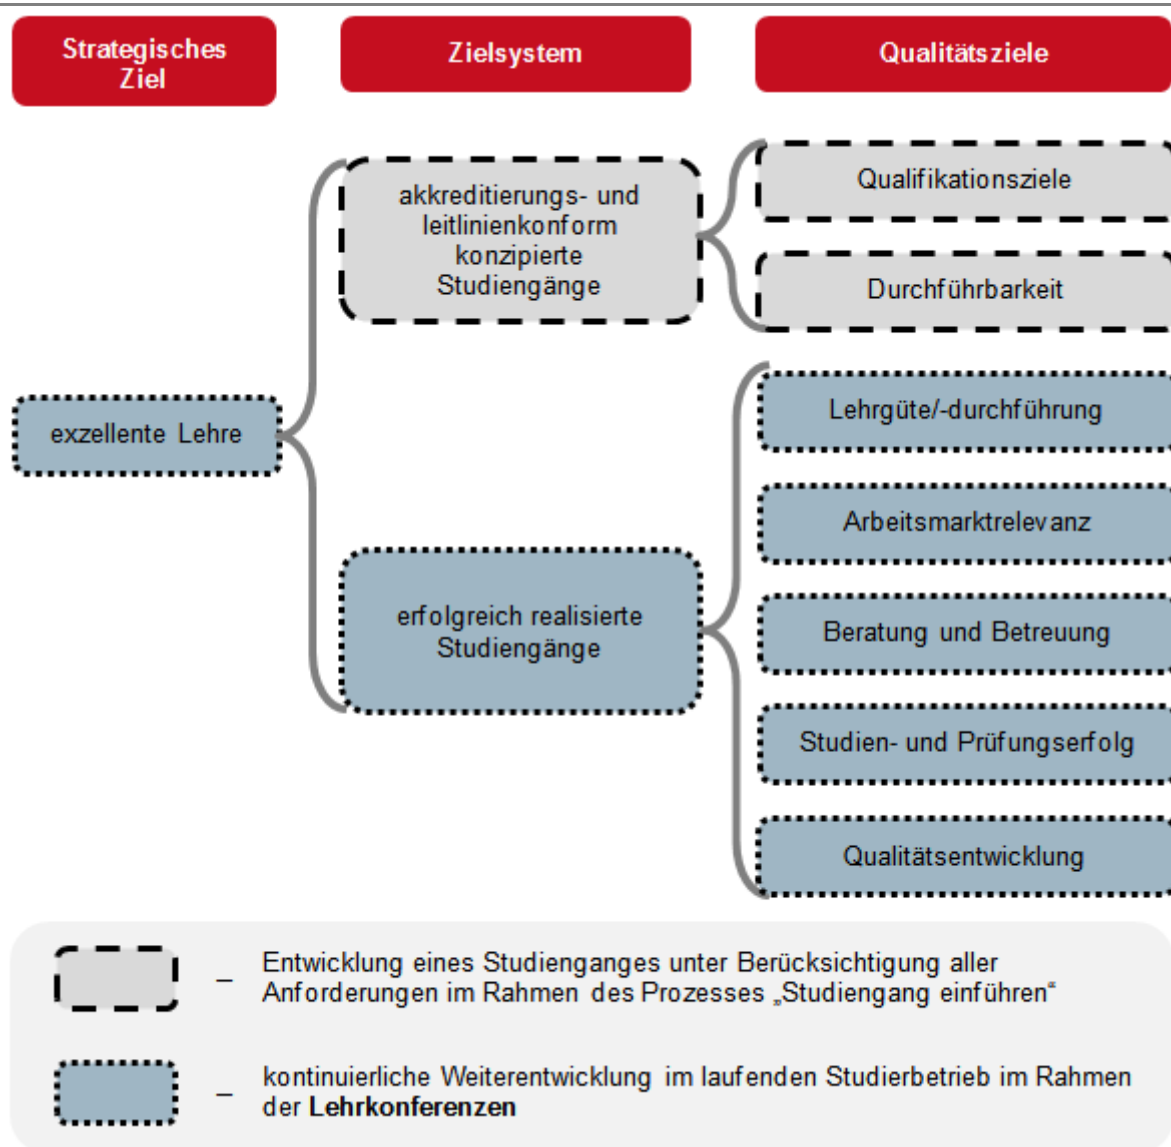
Strategisches Ziel

Zielsystem

Qualitätsziele

akkreditierungs- und leitlinienkonform konzipierte Studiengänge

Qualifikationsziele

Durchführbarkeit

exzellente Lehre

Lehrgüte/-durchführung

Arbeitsmarktrelevanz

erfolgreich realisierte Studiengänge

Beratung und Betreuung

Studien- und Prüfungserfolg

Qualitätsentwicklung

– Entwicklung eines Studienganges unter Berücksichtigung aller Anforderungen im Rahmen des Prozesses „Studiengang einführen"

– kontinuierliche Weiterentwicklung im laufenden Studierbetrieb im Rahmen der **Lehrkonferenzen**